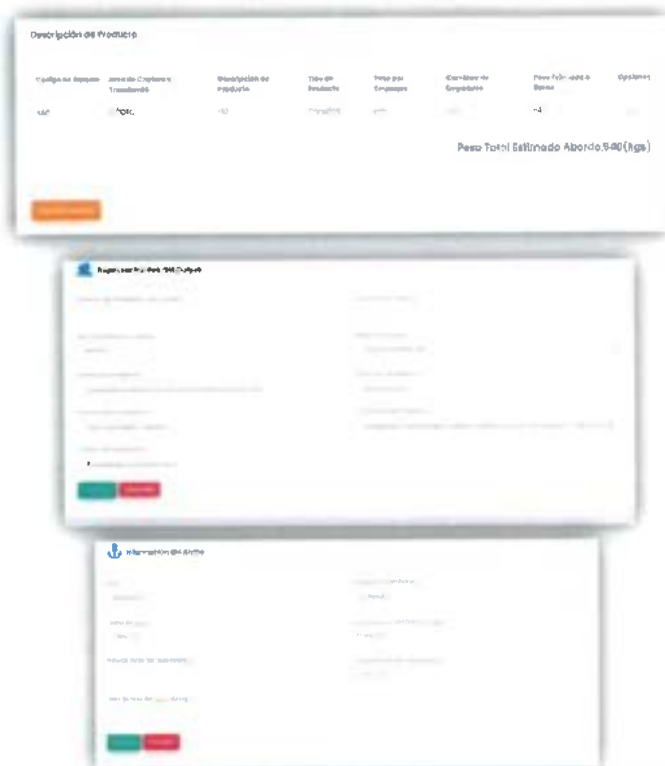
Descripción de Producto

| Codigo de Especie | Area de Captura o Transbordo | Descripción de Producto | Tipo de Producto | Peso por Empaque | Cantidad de Empaques | Peso Estimado a Bordo | Opciones |
|---|---|---|---|---|---|---|---|
| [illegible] | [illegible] | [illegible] | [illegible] | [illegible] | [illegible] | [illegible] | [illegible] |

Peso Total Estimado Abordo:5.40(kgs)

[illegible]

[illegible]

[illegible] Información del Buque

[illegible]